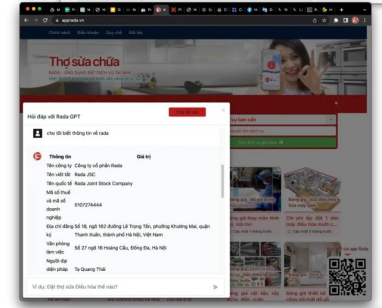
apprada.vn

Thợ sửa chữa

Hỏi đáp với Rada GPT

cho tôi biết thông tin về rada

| Thông tin | Giá trị |
|---|---|
| Tên công ty | Công ty cổ phần Rada |
| Tên viết tắt | Rada JSC |
| Tên quốc tế | Rada Joint Stock Company |
| Mã số thuế và mã số doanh nghiệp | 0107274444 |
| Địa chỉ đăng ký | Số 16, ngõ 162 đường Lê Trọng Tấn, phường Khương Mai, quận Thanh Xuân, thành phố Hà Nội, Việt Nam |
| Văn phòng làm việc | Số 27 ngõ 18 Hoàng Cầu, Đống Đa, Hà Nội |
| Người đại diện pháp | Tạ Quang Thái |

Ví dụ: Đặt thợ sửa Điều hòa thế nào?